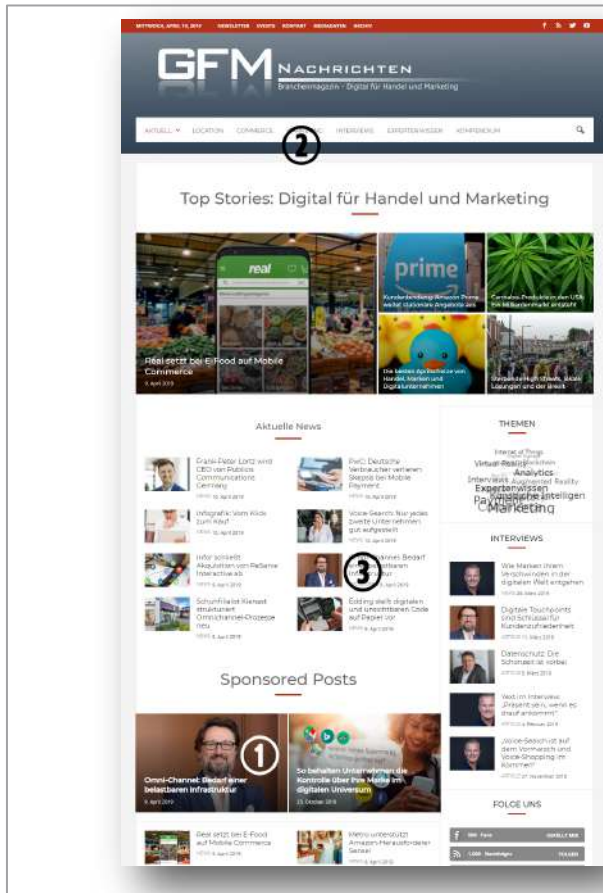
MITTWOCH, APRIL 10, 2019 NEWSLETTER EVENTS KONTAKT MEDIADATEN ARCHIV

GFM NACHRICHTEN
Branchenmagazin - Digital für Handel und Marketing

AKTUELL LOCATION COMMERCE ② INTERVIEWS EXPERTENWISSEN KOMPENDIUM

Top Stories: Digital für Handel und Marketing

real

prime

Real setzt bei E-Food auf Mobile Commerce
9. April 2019

Die besten April-Scherze von Handel, Marken und Digitalunternehmen

Aktuelle News

Frank-Peter Lortz wird CEO von Publicis Communications Germany

PwC: Deutsche Verbraucher verlieren Skepsis bei Mobile Payment

Infografik: Vom Klick zum Kauf

Voice-Search: Nur jedes zweite Unternehmen gut aufgestellt

Infor schließt Akquisition von Paßanse Interactive ab

③

Schuhfilialist Kienast strukturiert Omnichannel-Prozesse neu

Edding stellt digitalen und unsichtbaren Code auf Papier vor

THEMEN

Virtual Reality
Analytics
Interviews
Expertenwissen
Künstliche Intelligenz
Marketing

INTERVIEWS

Wie Marken ihrem Verschwinden in der digitalen Welt entgehen

Digitale Touchpoints sind Schlüssel für Kundenzufriedenheit

Datenschutz: Die Schonzeit ist vorbei

Voice-Search auf dem Vormarsch und Voice-Shopping im Kommen?

Sponsored Posts

①

Omni-Channel: Bedarf einer belastbaren Infrastruktur
8. April 2019

So behalten Unternehmen die Kontrolle über ihre Marke im digitalen Universum
25. Oktober 2018

FOLGE UNS

Real setzt bei E-Food auf Mobile Commerce

Metro unterstützt Amazon-Herausforderer Sensei